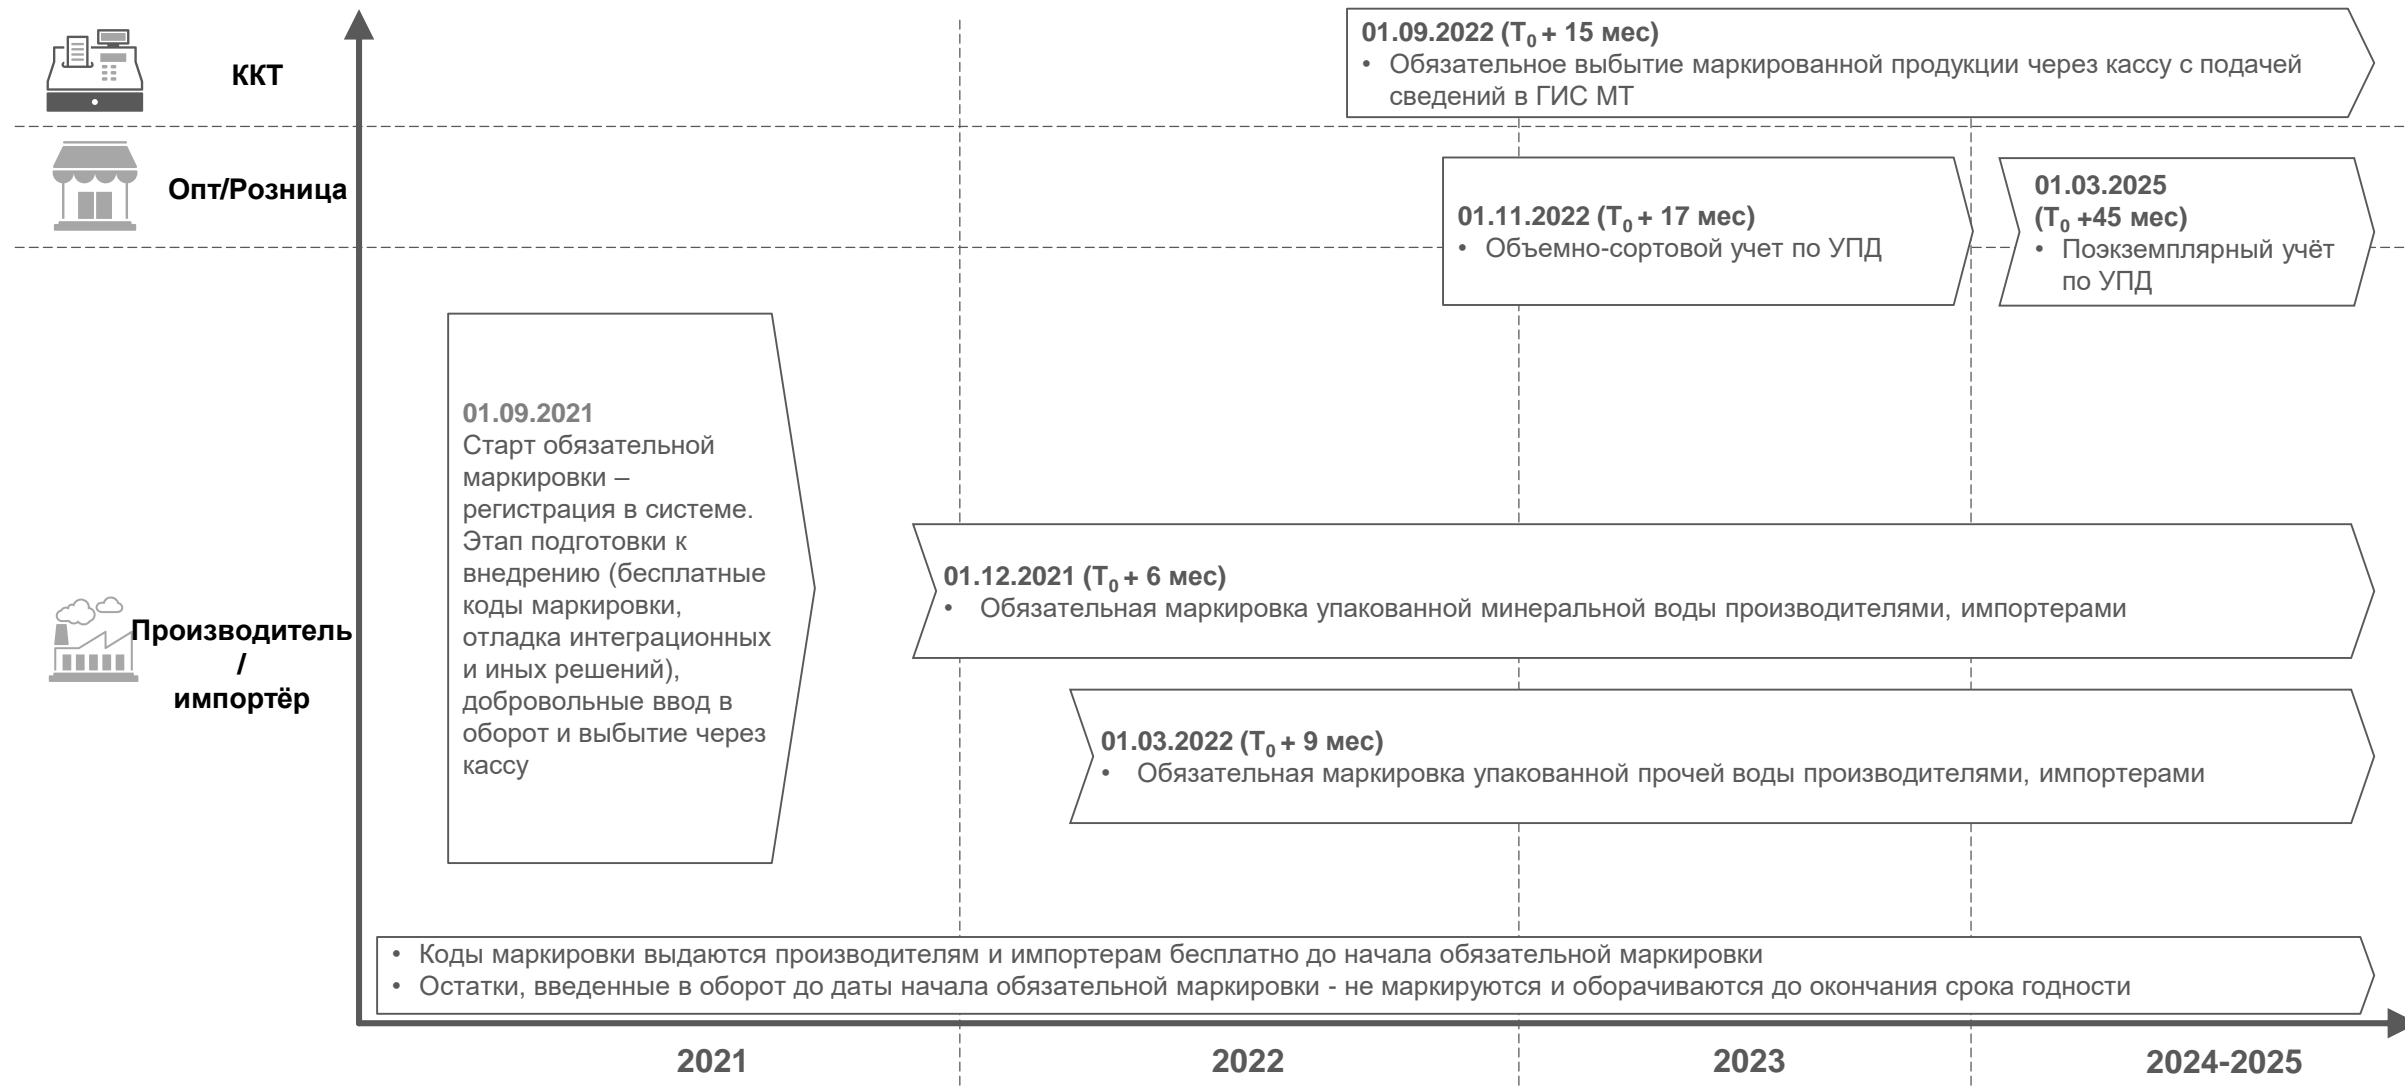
ККТ

Опт/Розница

Производитель / импортёр

01.09.2022 ($T_0$ + 15 мес)
• Обязательное выбытие маркированной продукции через кассу с подачей сведений в ГИС МТ

01.11.2022 ($T_0$ + 17 мес)
• Объемно-сортовой учет по УПД

01.03.2025 ($T_0$ +45 мес)
• Поэкземплярный учёт по УПД

01.09.2021
Старт обязательной маркировки – регистрация в системе. Этап подготовки к внедрению (бесплатные коды маркировки, отладка интеграционных и иных решений), добровольные ввод в оборот и выбытие через кассу

01.12.2021 ($T_0$ + 6 мес)
• Обязательная маркировка упакованной минеральной воды производителями, импортерами

01.03.2022 ($T_0$ + 9 мес)
• Обязательная маркировка упакованной прочей воды производителями, импортерами

• Коды маркировки выдаются производителям и импортерам бесплатно до начала обязательной маркировки
• Остатки, введенные в оборот до даты начала обязательной маркировки - не маркируются и оборачиваются до окончания срока годности

2021

2022

2023

2024-2025